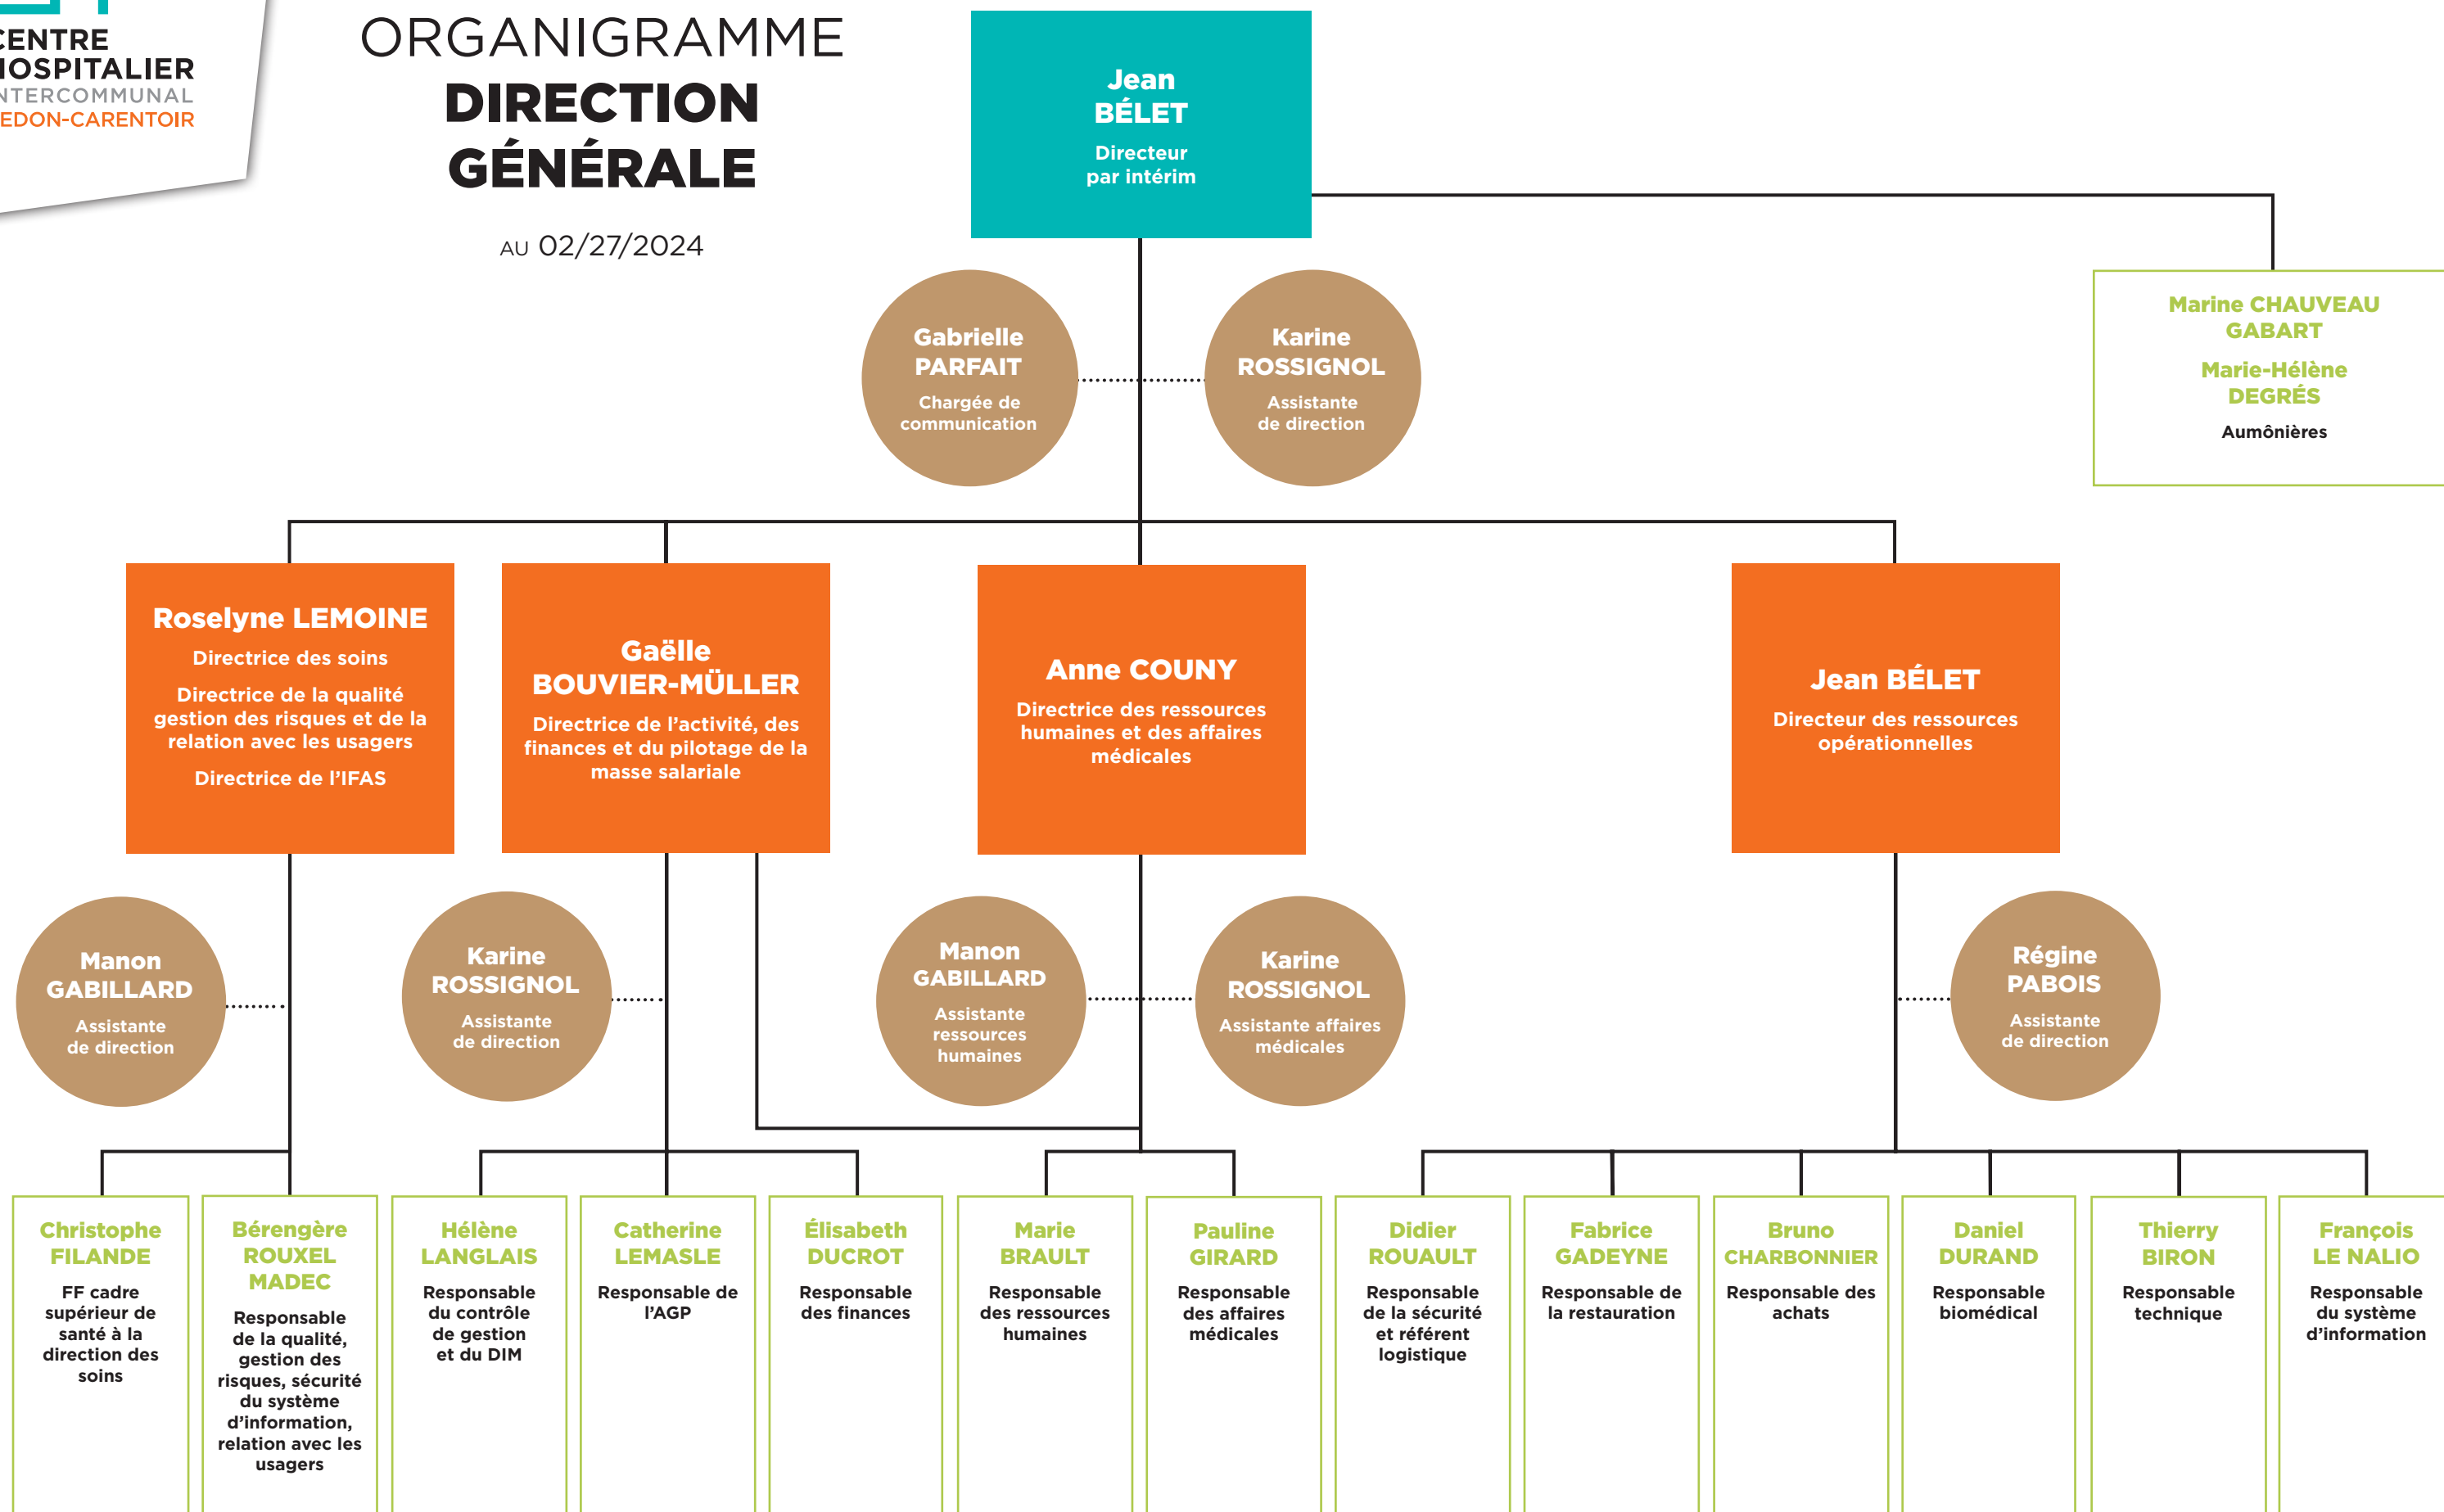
CENTRE
IOSPITALIER
NTERCOMMUNAL
EDON-CARENTOIR

ORGANIGRAMME
DIRECTION
GÉNÉRALE

AU 02/27/2024

Jean
BÉLET
Directeur
par intérim

Marine CHAUVEAU GABART
Marie-Hélène DEGRÉS
Aumônières

Gabrielle PARFAIT
Chargée de communication

Karine ROSSIGNOL
Assistante de direction

Roselyne LEMOINE
Directrice des soins
Directrice de la qualité gestion des risques et de la relation avec les usagers
Directrice de l'IFAS

Gaëlle BOUVIER-MÜLLER
Directrice de l'activité, des finances et du pilotage de la masse salariale

Anne COUNY
Directrice des ressources humaines et des affaires médicales

Jean BÉLET
Directeur des ressources opérationnelles

Manon GABILLARD
Assistante de direction

Karine ROSSIGNOL
Assistante de direction

Manon GABILLARD
Assistante ressources humaines

Karine ROSSIGNOL
Assistante affaires médicales

Régine PABOIS
Assistante de direction

Christophe FILANDE
FF cadre supérieur de santé à la direction des soins

Bérengère ROUXEL MADEC
Responsable de la qualité, gestion des risques, sécurité du système d'information, relation avec les usagers

Hélène LANGLAIS
Responsable du contrôle de gestion et du DIM

Catherine LEMASLE
Responsable de l'AGP

Élisabeth DUCROT
Responsable des finances

Marie BRAULT
Responsable des ressources humaines

Pauline GIRARD
Responsable des affaires médicales

Didier ROUAULT
Responsable de la sécurité et référent logistique

Fabrice GADEYNE
Responsable de la restauration

Bruno CHARBONNIER
Responsable des achats

Daniel DURAND
Responsable biomédical

Thierry BIRON
Responsable technique

François LE NALIO
Responsable du système d'information